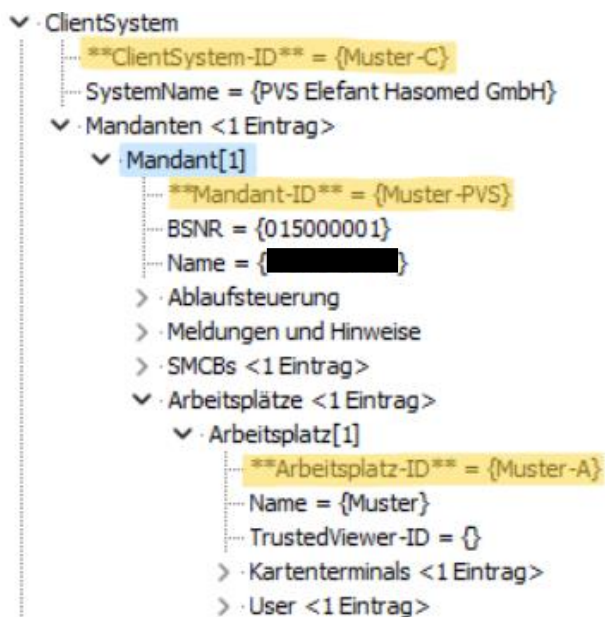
ClientSystem
**ClientSystem-ID** = {Muster-C}
SystemName = {PVS Elefant Hasomed GmbH}
Mandanten <1 Eintrag>
Mandant[1]
**Mandant-ID** = {Muster-PVS}
BSNR = {015000001}
Name = {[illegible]}
Ablaufsteuerung
Meldungen und Hinweise
SMCBs <1 Eintrag>
Arbeitsplätze <1 Eintrag>
Arbeitsplatz[1]
**Arbeitsplatz-ID** = {Muster-A}
Name = {Muster}
TrustedViewer-ID = {}
Kartenterminals <1 Eintrag>
User <1 Eintrag>